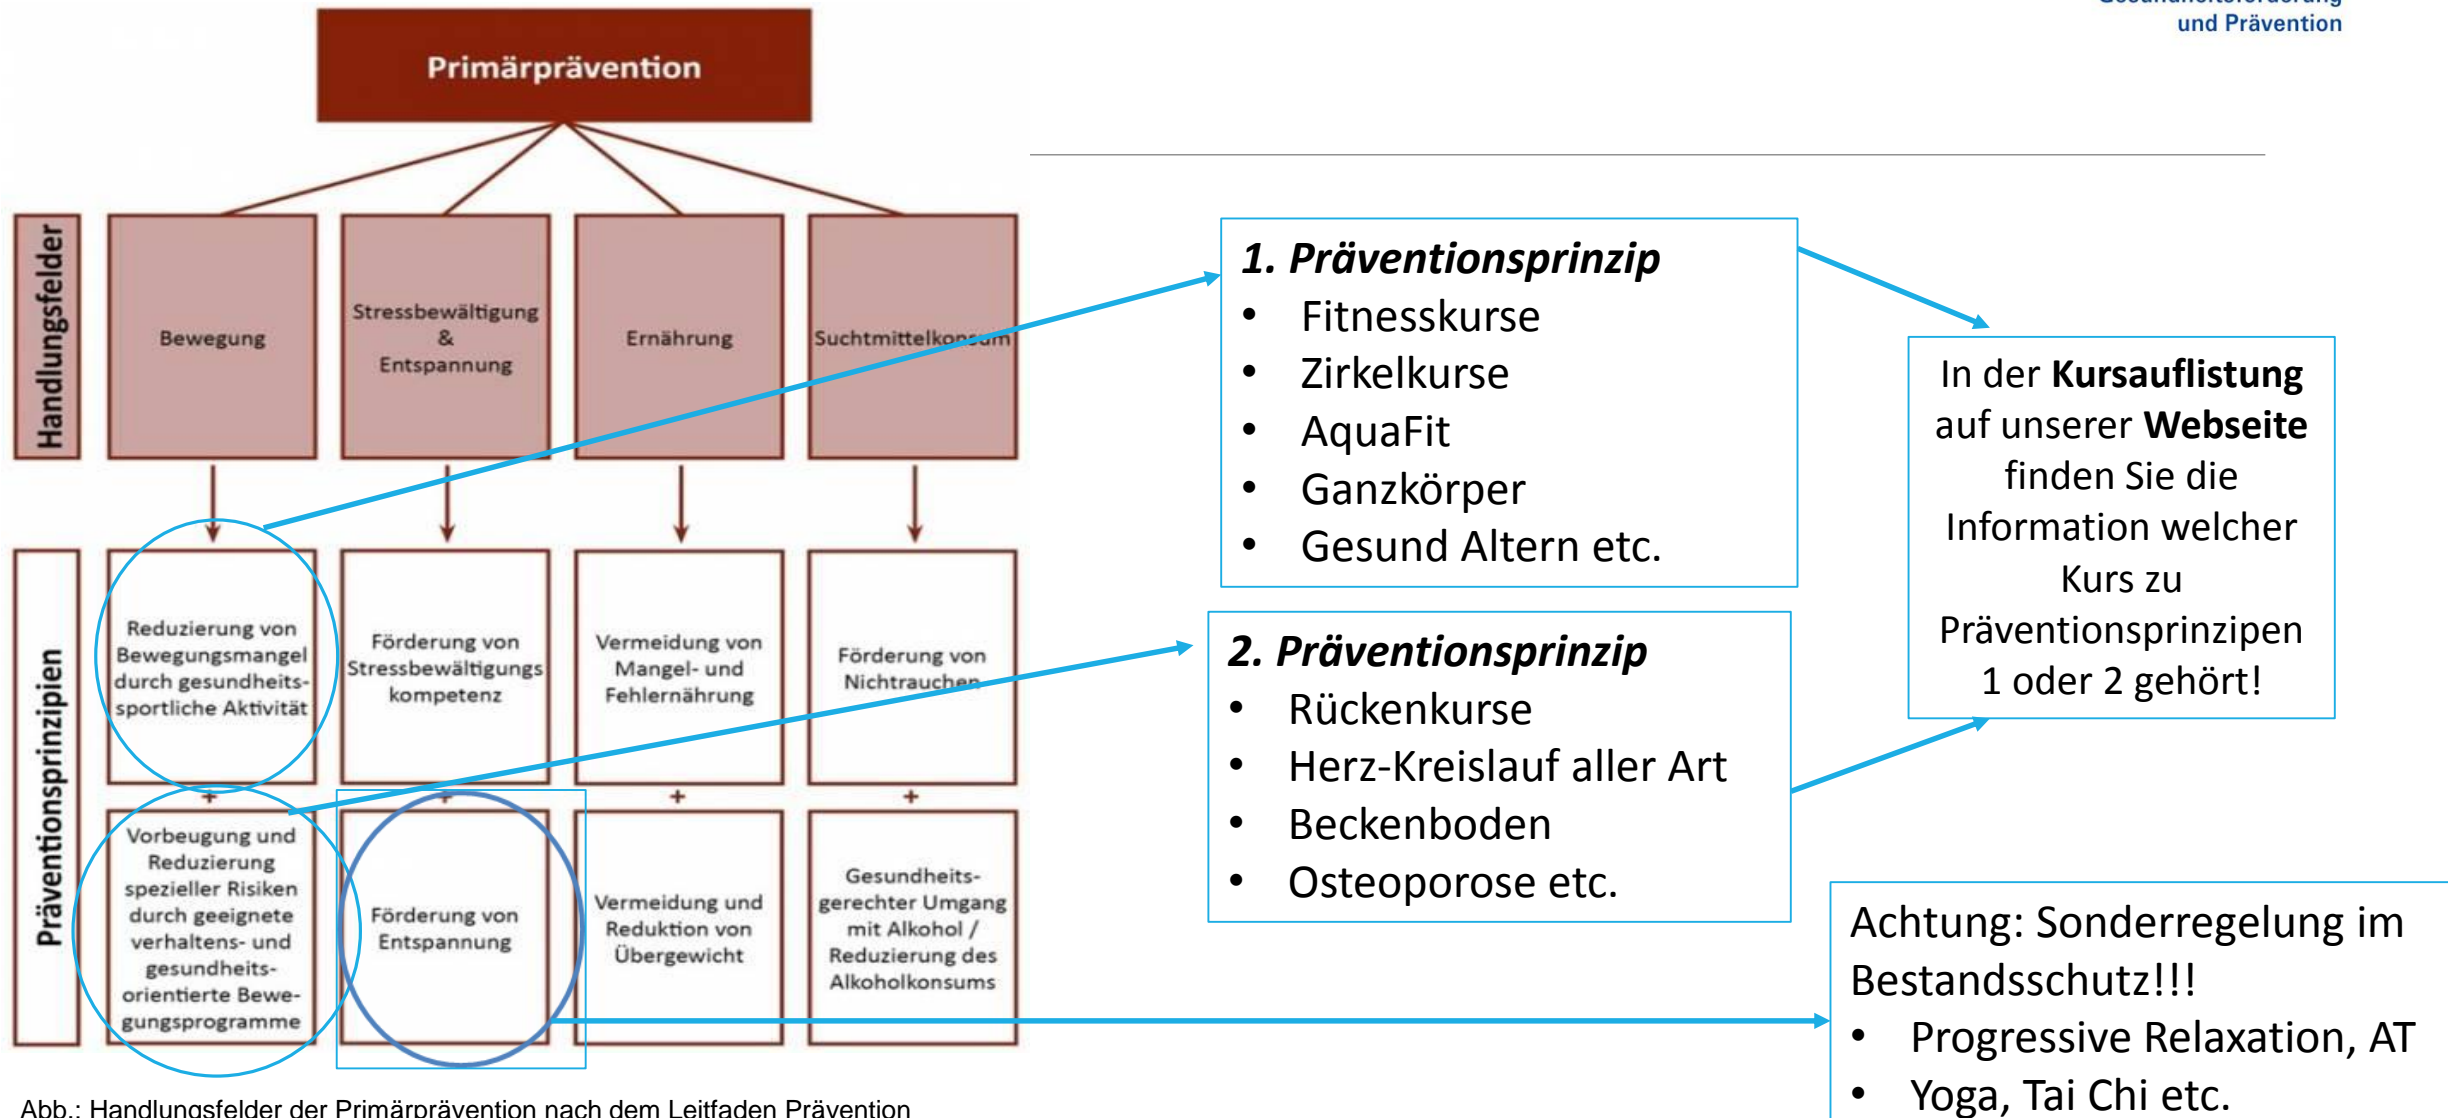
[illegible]
und Prävention

Primärprävention

Handlungsfelder

Bewegung

Stressbewältigung & Entspannung

Ernährung

Suchtmittelkonsum

Präventionsprinzipien

Reduzierung von Bewegungsmangel durch gesundheitssportliche Aktivität

Förderung von Stressbewältigungskompetenz

Vermeidung von Mangel- und Fehlernährung

Förderung von Nichtrauchen

+

+

+

+

Vorbeugung und Reduzierung spezieller Risiken durch geeignete verhaltens- und gesundheitsorientierte Bewegungsprogramme

Förderung von Entspannung

Vermeidung und Reduktion von Übergewicht

Gesundheitsgerechter Umgang mit Alkohol / Reduzierung des Alkoholkonsums

Abb.: Handlungsfelder der Primärprävention nach dem Leitfaden Prävention

**1. Präventionsprinzip**
- Fitnesskurse
- Zirkelkurse
- AquaFit
- Ganzkörper
- Gesund Altern etc.

In der **Kursauflistung** auf unserer **Webseite** finden Sie die Information welcher Kurs zu Präventionsprinzipen 1 oder 2 gehört!

**2. Präventionsprinzip**
- Rückenkurse
- Herz-Kreislauf aller Art
- Beckenboden
- Osteoporose etc.

Achtung: Sonderregelung im Bestandsschutz!!!
- Progressive Relaxation, AT
- Yoga, Tai Chi etc.